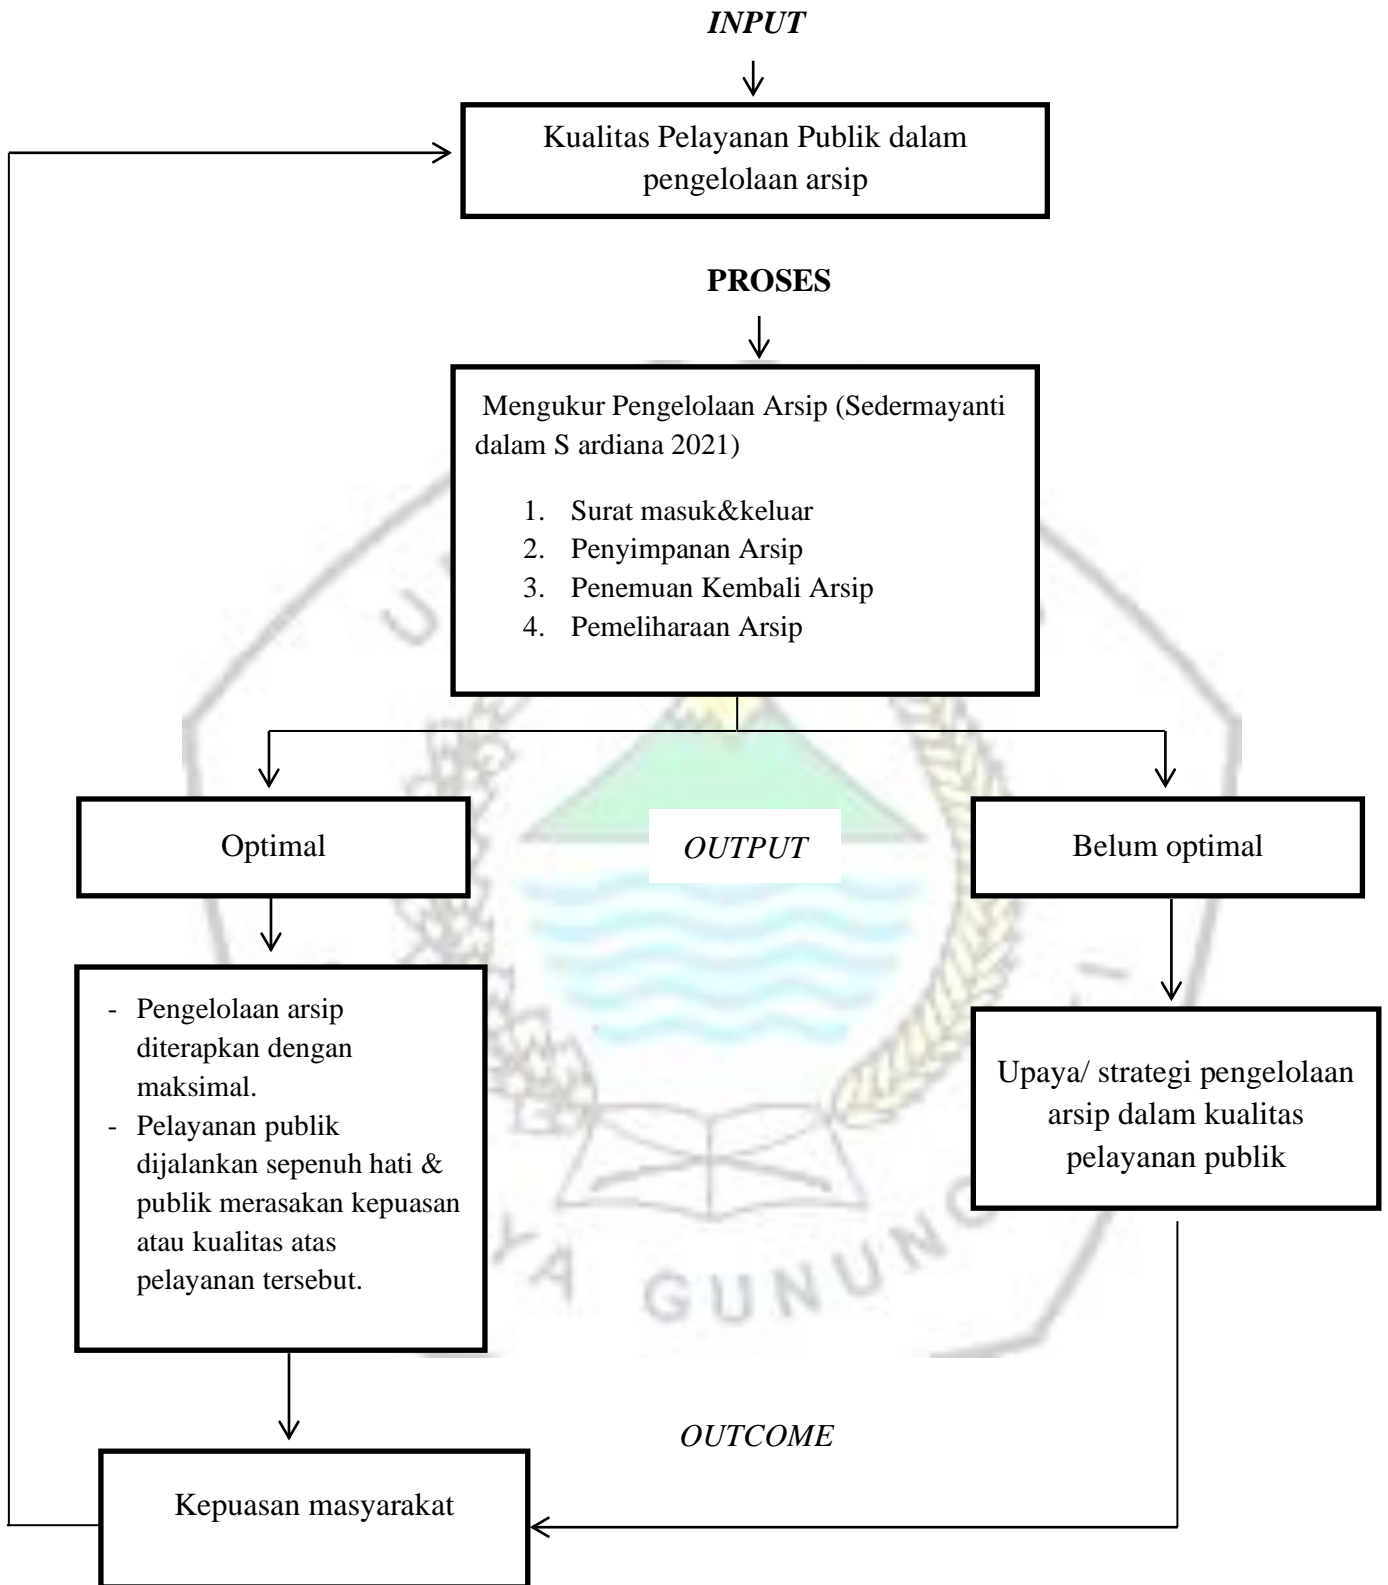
INPUT

Kualitas Pelayanan Publik dalam pengelolaan arsip

PROSES

Mengukur Pengelolaan Arsip (Sedermayanti dalam S ardiana 2021)

1. Surat masuk&keluar
2. Penyimpanan Arsip
3. Penemuan Kembali Arsip
4. Pemeliharaan Arsip

Optimal

OUTPUT

Belum optimal

- Pengelolaan arsip diterapkan dengan maksimal.
- Pelayanan publik dijalankan sepenuh hati & publik merasakan kepuasan atau kualitas atas pelayanan tersebut.

Upaya/ strategi pengelolaan arsip dalam kualitas pelayanan publik

OUTCOME

Kepuasan masyarakat